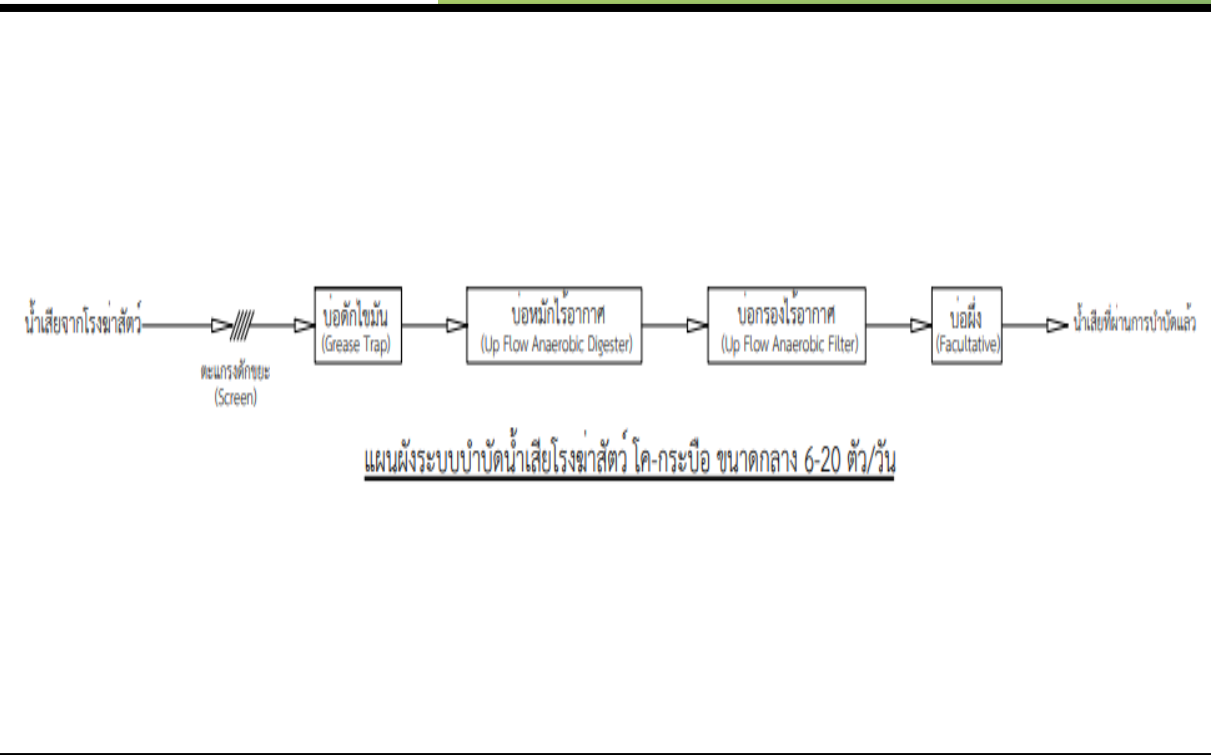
น้ำเสียจากโรงฆ่าสัตว์

ตะแกรงดักขยะ
(Screen)

บ่อดักไขมัน
(Grease Trap)

บ่อหมักไร้อากาศ
(Up Flow Anaerobic Digester)

บ่อกรองไร้อากาศ
(Up Flow Anaerobic Filter)

บ่อผึ่ง
(Facultative)

น้ำเสียที่ผ่านการบำบัดแล้ว

แผนผังระบบบำบัดน้ำเสียโรงฆ่าสัตว์ โค-กระบือ ขนาดกลาง 6-20 ตัว/วัน